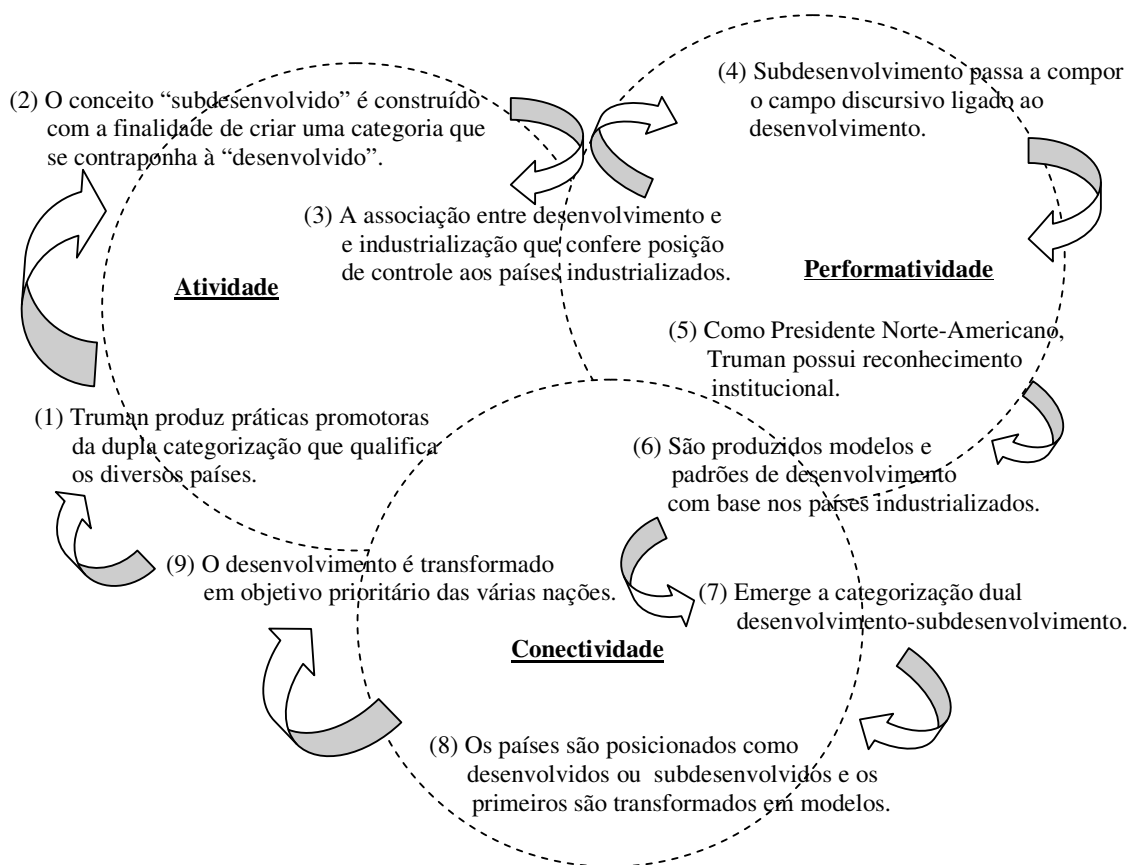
(2) O conceito “subdesenvolvido” é construído com a finalidade de criar uma categoria que se contraponha à “desenvolvido”.

(4) Subdesenvolvimento passa a compor o campo discursivo ligado ao desenvolvimento.

(3) A associação entre desenvolvimento e e industrialização que confere posição de controle aos países industrializados.

**Atividade**

**Performatividade**

(5) Como Presidente Norte-Americano, Truman possui reconhecimento institucional.

(1) Truman produz práticas promotoras da dupla categorização que qualifica os diversos países.

(6) São produzidos modelos e padrões de desenvolvimento com base nos países industrializados.

(9) O desenvolvimento é transformado em objetivo prioritário das várias nações.

(7) Emerge a categorização dual desenvolvimento-subdesenvolvimento.

**Conectividade**

(8) Os países são posicionados como desenvolvidos ou subdesenvolvidos e os primeiros são transformados em modelos.